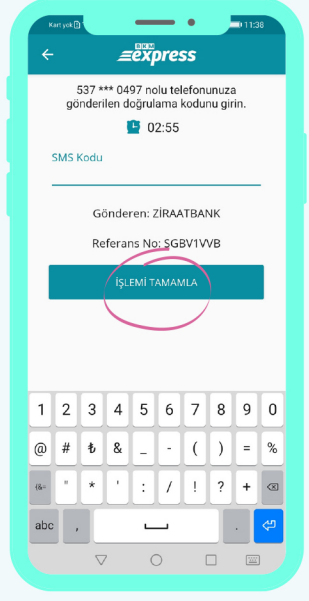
Kart yok 11:38

BKM express

537 *** 0497 nolu telefonunuza gönderilen doğrulama kodunu girin.

02:55

SMS Kodu

Gönderen: ZİRAATBANK

Referans No: SGBV1VVB

İŞLEMİ TAMAMLA

1 2 3 4 5 6 7 8 9 0

@ # ₺ & _ - ( ) = %

" * ' : / ! ? +

abc ,